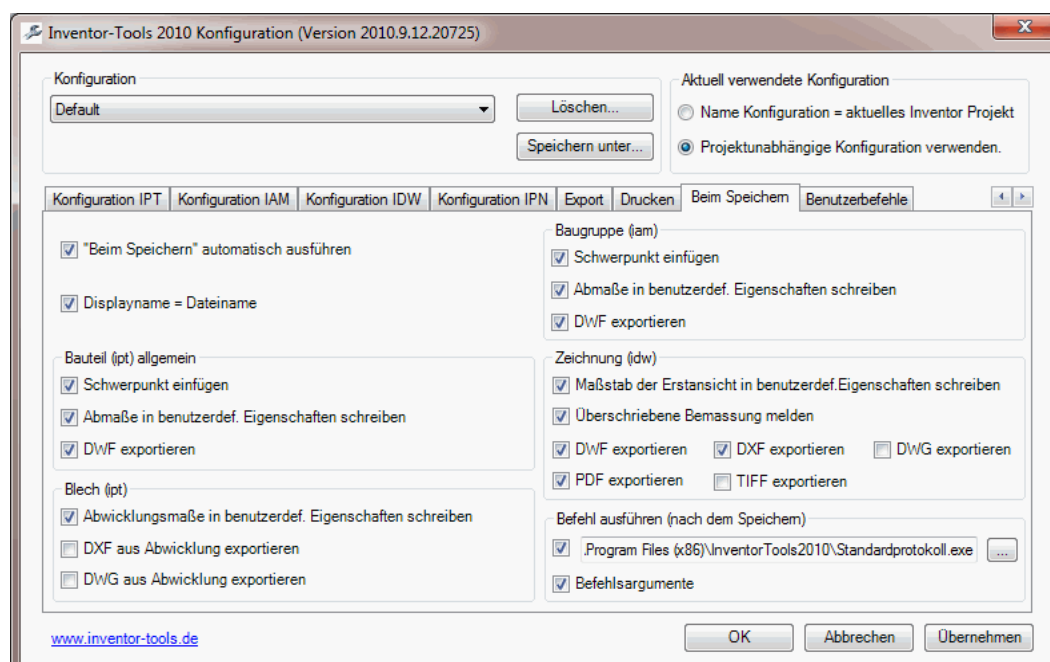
Inventor-Tools 2010 Konfiguration (Version 2010.9.12.20725)

Konfiguration
Default
Löschen...
Speichern unter...

Aktuell verwendete Konfiguration
Name Konfiguration = aktuelles Inventor Projekt
Projektunabhängige Konfiguration verwenden.

Konfiguration IPT | Konfiguration IAM | Konfiguration IDW | Konfiguration IPN | Export | Drucken | Beim Speichern | Benutzerbefehle

"Beim Speichern" automatisch ausführen

Displayname = Dateiname

Bauteil (ipt) allgemein
Schwerpunkt einfügen
Abmaße in benutzerdef. Eigenschaften schreiben
DWF exportieren

Blech (ipt)
Abwicklungsmaße in benutzerdef. Eigenschaften schreiben
DXF aus Abwicklung exportieren
DWG aus Abwicklung exportieren

Baugruppe (iam)
Schwerpunkt einfügen
Abmaße in benutzerdef. Eigenschaften schreiben
DWF exportieren

Zeichnung (idw)
Maßstab der Erstansicht in benutzerdef.Eigenschaften schreiben
Überschriebene Bemassung melden
DWF exportieren
DXF exportieren
DWG exportieren
PDF exportieren
TIFF exportieren

Befehl ausführen (nach dem Speichern)
.Program Files (x86)\InventorTools2010\Standardprotokoll.exe
...
Befehlsargumente

www.inventor-tools.de
OK
Abbrechen
Übernehmen